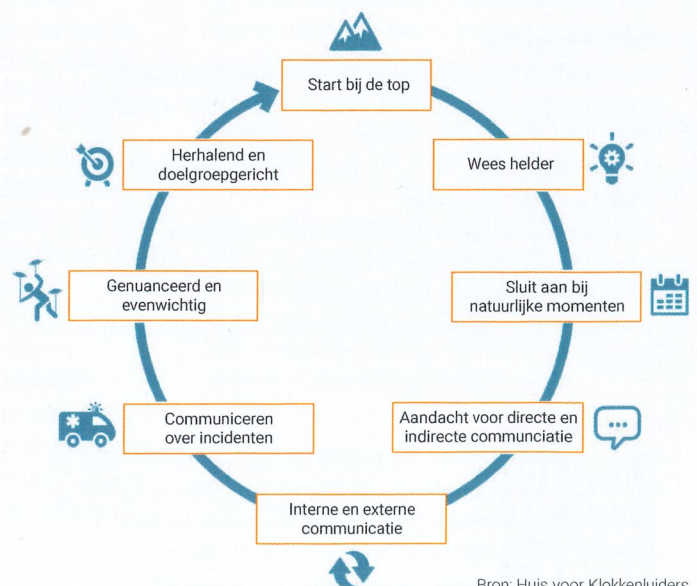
Start bij de top

Wees helder

Sluit aan bij natuurlijke momenten

Aandacht voor directe en indirecte communciatie

Interne en externe communicatie

Communiceren over incidenten

Genuanceerd en evenwichtig

Herhalend en doelgroepgericht

Bron: Huis voor Klokkenluiders